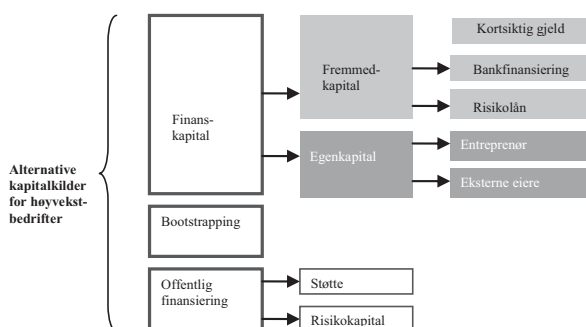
Alternative kapitalkilder for høyvekstbedrifter

Finanskapital

Fremmedkapital

Kortsiktig gjeld

Bankfinansiering

Risikolån

Egenkapital

Entreprenør

Eksterne eiere

Bootstrapping

Offentlig finansiering

Støtte

Risikokapital